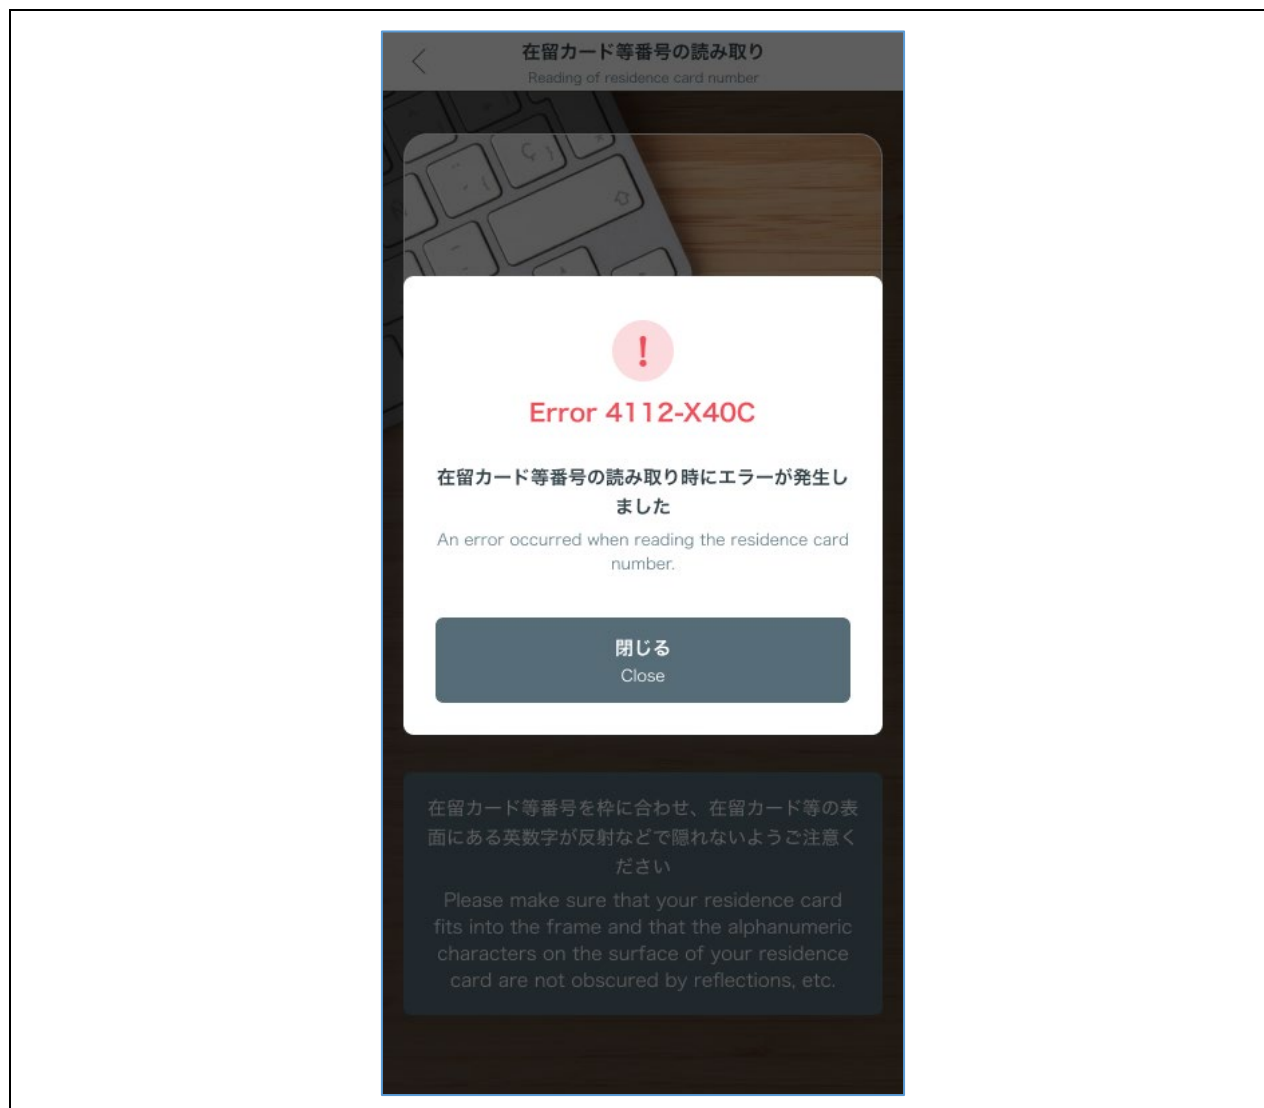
在留カード等番号の読み取り
Reading of residence card number

!

Error 4112-X40C

在留カード等番号の読み取り時にエラーが発生しました
An error occurred when reading the residence card number.

閉じる
Close

在留カード等番号を枠に合わせ、在留カード等の表面にある英数字が反射などで隠れないようご注意ください
Please make sure that your residence card fits into the frame and that the alphanumeric characters on the surface of your residence card are not obscured by reflections, etc.